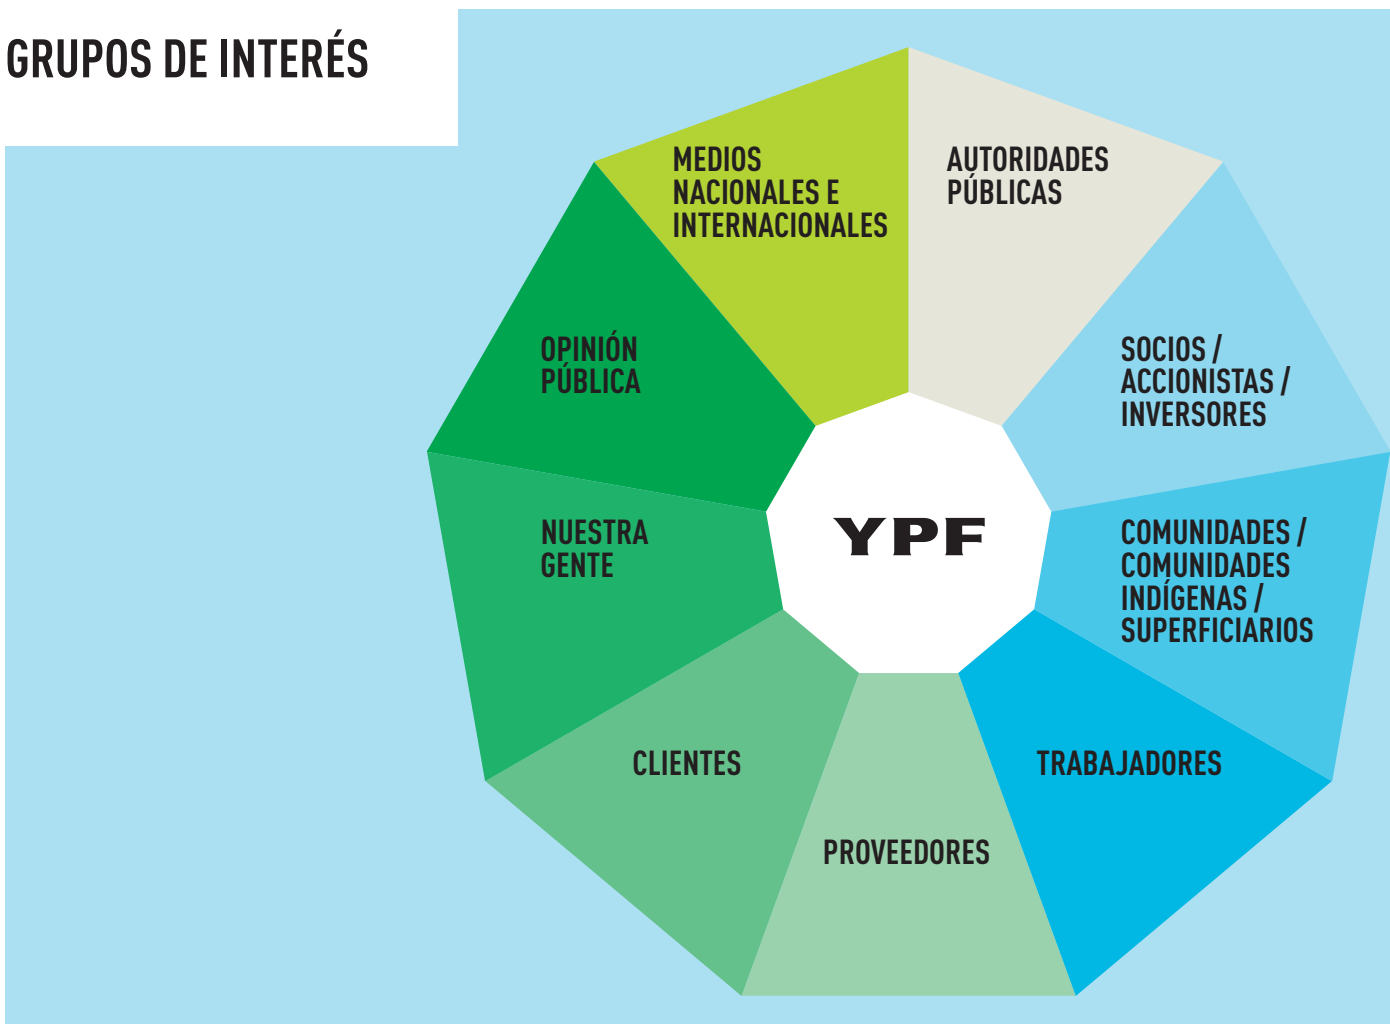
GRUPOS DE INTERÉS

MEDIOS NACIONALES E INTERNACIONALES

AUTORIDADES PÚBLICAS

SOCIOS / ACCIONISTAS / INVERSORES

COMUNIDADES / COMUNIDADES INDÍGENAS / SUPERFICIARIOS

TRABAJADORES

PROVEEDORES

CLIENTES

NUESTRA GENTE

OPINIÓN PÚBLICA

YPF